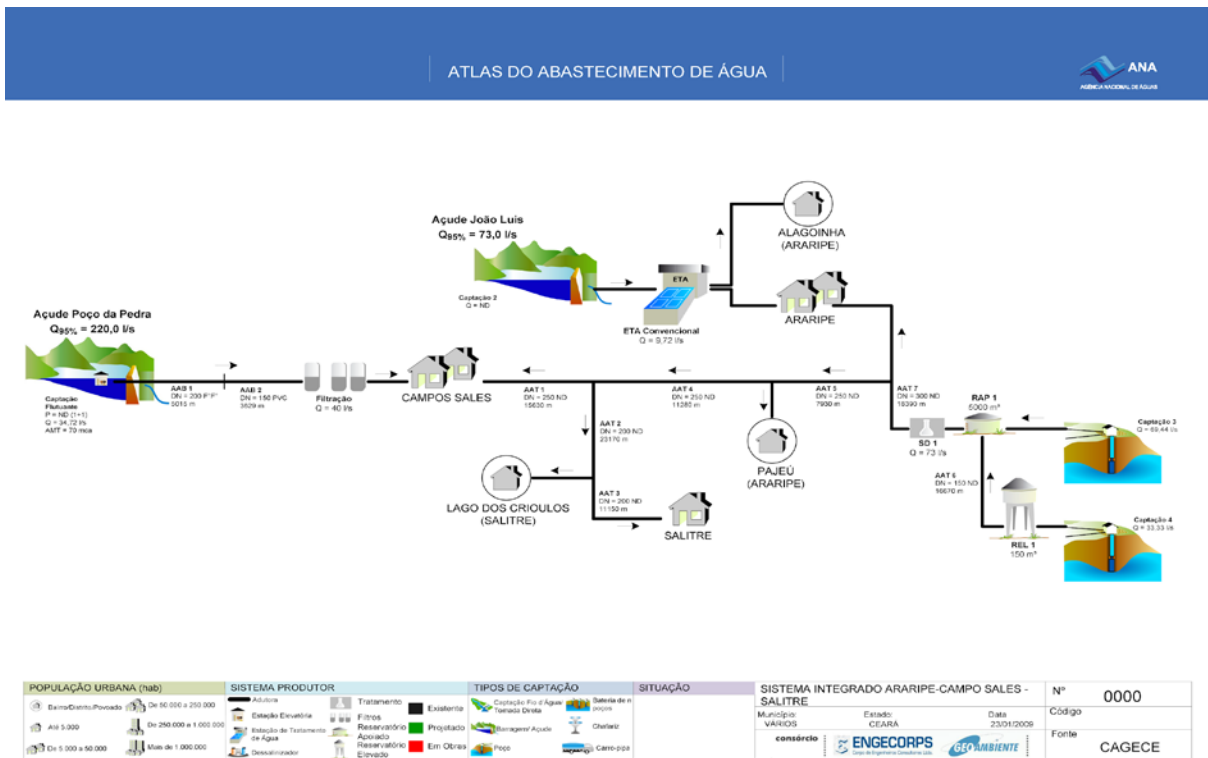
ATLAS DO ABASTECIMENTO DE ÁGUA

ANA
AGÊNCIA NACIONAL DE ÁGUAS

Açude João Luis
$Q_{95\%}$ = 73,0 l/s

Captação 2
Q = ND

ETA

ETA Convencional
Q = 9,72 l/s

ALAGOINHA
(ARARIPE)

ARARIPE

Açude Poço da Pedra
$Q_{95\%}$ = 220,0 l/s

Captação Flutuante
P = ND (1+1)
Q = 34,72 l/s
AMT = 70 mca

AAB 1
DN = 200 F°F°
5015 m

AAB 2
DN = 150 PVC
3629 m

Filtração
Q = 40 l/s

CAMPOS SALES

AAT 1
DN = 250 ND
16630 m

AAT 4
DN = 250 ND
11280 m

AAT 5
DN = 250 ND
7930 m

AAT 7
DN = 300 ND
18390 m

RAP 1
5000 m³

Captação 3
Q = 69,44 l/s

AAT 2
DN = 200 ND
23170 m

PAJEÚ
(ARARIPE)

SD 1
Q = 73 l/s

AAT 6
DN = 150 ND
16670 m

AAT 3
DN = 200 ND
11150 m

LAGO DOS CRIOULOS
(SALITRE)

SALITRE

REL 1
150 m³

Captação 4
Q = 33,33 l/s

POPULAÇÃO URBANA (hab)
Bairro/Distrito/Povoado
De 50.000 a 250.000
Até 5.000
De 250.000 a 1.000.000
De 5.000 a 50.000
Mais de 1.000.000

SISTEMA PRODUTOR
Adutora
Estação Elevatória
Estação de Tratamento de Água
Dessalinizador
Tratamento
Filtros
Reservatório Apoiado
Reservatório Elevado
Existente
Projetado
Em Obras

TIPOS DE CAPTAÇÃO
Captação Fio d'Água/ Tomada Direta
Bateria de n poços
Barragem/ Açude
Chafariz
Poço
Carro-pipa

SITUAÇÃO

SISTEMA INTEGRADO ARARIPE-CAMPO SALES - SALITRE
Município: VÁRIOS
Estado: CEARÁ
Data 23/04/2009
consórcio ENGECORPS GEOAMBIENTE

Nº 0000
Código
Fonte CAGECE